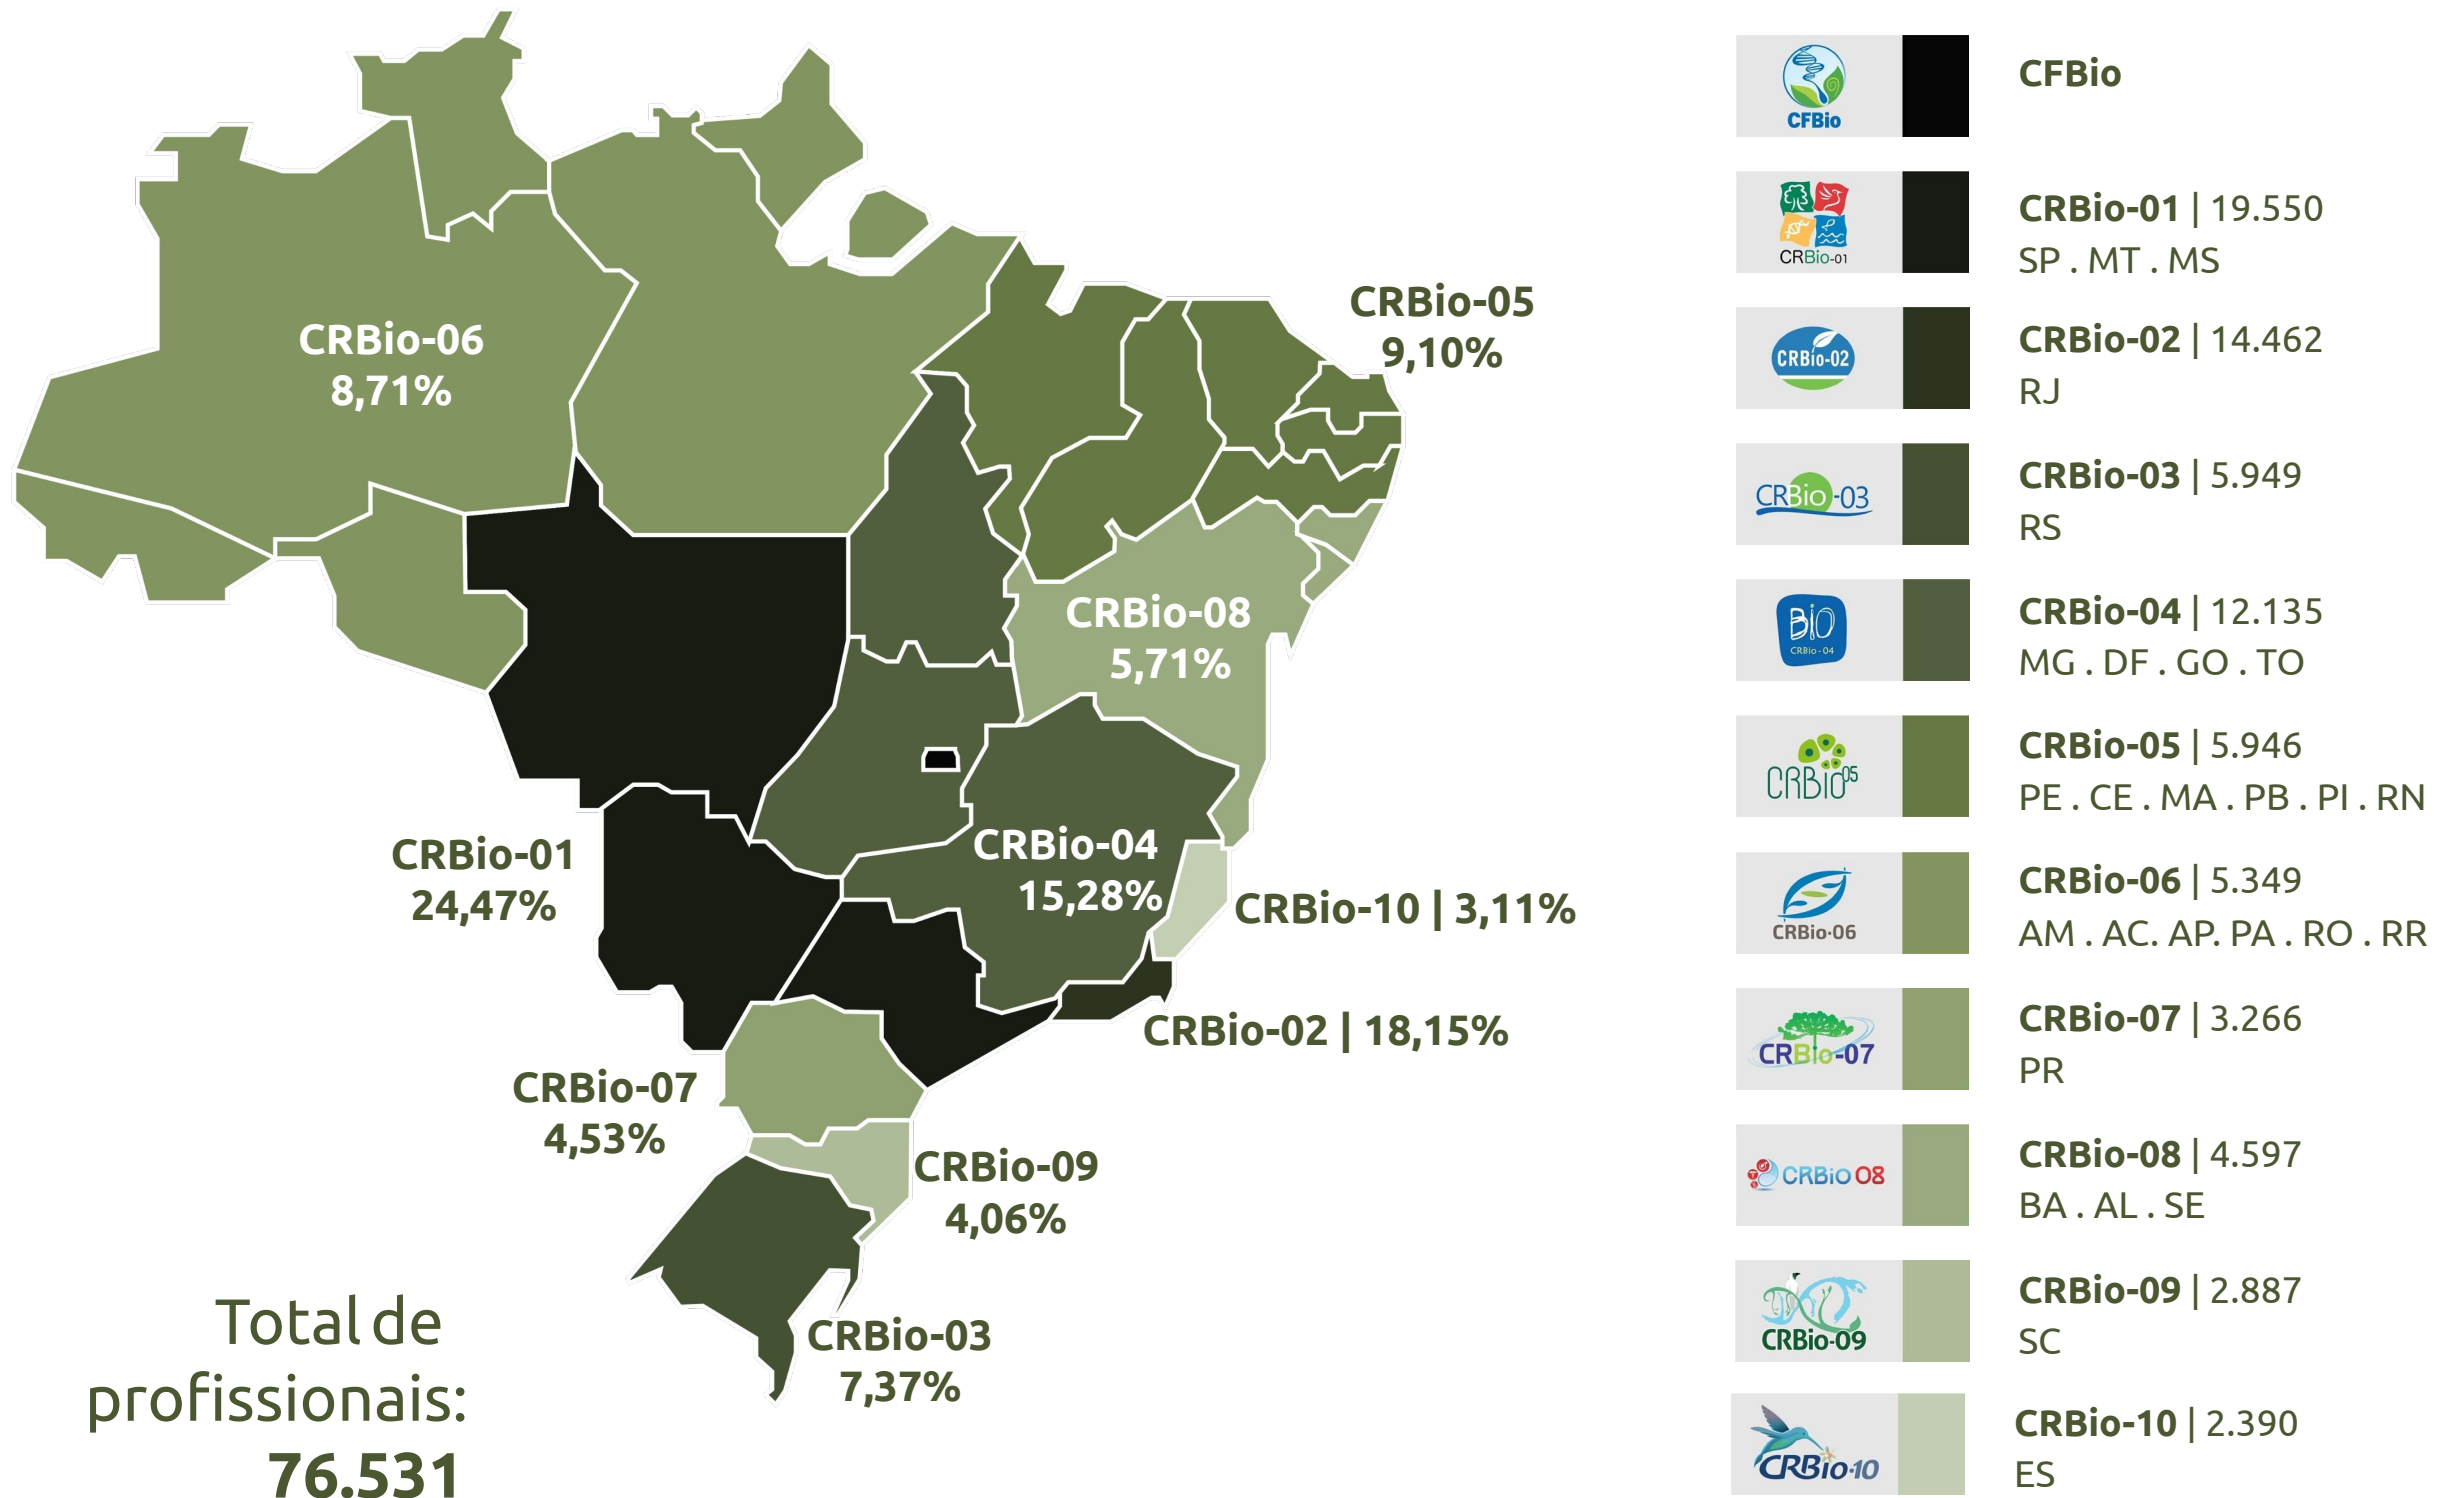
CRBio-06
8,71%

CRBio-05
9,10%

CRBio-08
5,71%

CRBio-01
24,47%

CRBio-04
15,28%

CRBio-10 | 3,11%

CRBio-02 | 18,15%

CRBio-07
4,53%

CRBio-09
4,06%

CRBio-03
7,37%

Total de profissionais:
76.531

CFBio
CFBio

CRBio-01
CRBio-01 | 19.550
SP . MT . MS

CRBio-02
CRBio-02 | 14.462
RJ

CRBio-03
CRBio-03 | 5.949
RS

BIO
CRBio-04
CRBio-04 | 12.135
MG . DF . GO . TO

CRBio05
CRBio-05 | 5.946
PE . CE . MA . PB . PI . RN

CRBio-06
CRBio-06 | 5.349
AM . AC. AP. PA . RO . RR

CRBio-07
CRBio-07 | 3.266
PR

CRBio 08
CRBio-08 | 4.597
BA . AL . SE

CRBio-09
CRBio-09 | 2.887
SC

CRBio10
CRBio-10 | 2.390
ES